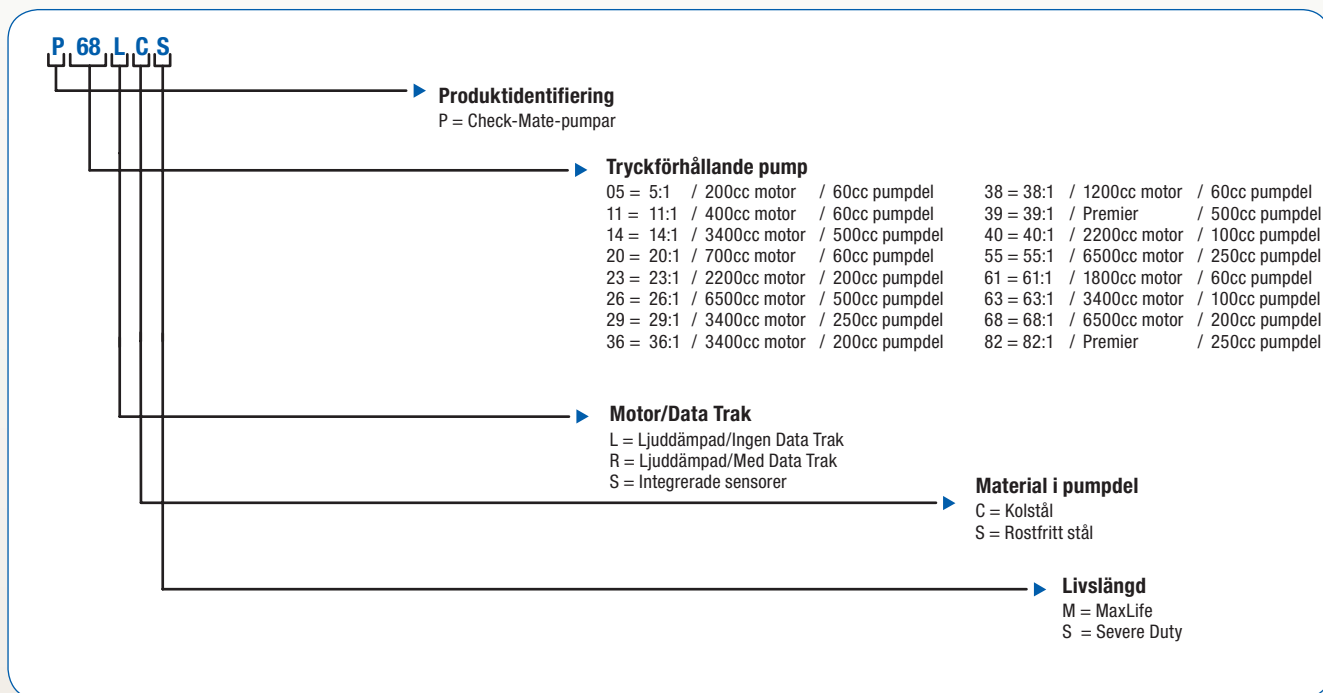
P 68 L C S

Produktidentifiering
P = Check-Mate-pumpar

Tryckförhållande pump
05 = 5:1 / 200cc motor / 60cc pumpdel
11 = 11:1 / 400cc motor / 60cc pumpdel
14 = 14:1 / 3400cc motor / 500cc pumpdel
20 = 20:1 / 700cc motor / 60cc pumpdel
23 = 23:1 / 2200cc motor / 200cc pumpdel
26 = 26:1 / 6500cc motor / 500cc pumpdel
29 = 29:1 / 3400cc motor / 250cc pumpdel
36 = 36:1 / 3400cc motor / 200cc pumpdel

38 = 38:1 / 1200cc motor / 60cc pumpdel
39 = 39:1 / Premier / 500cc pumpdel
40 = 40:1 / 2200cc motor / 100cc pumpdel
55 = 55:1 / 6500cc motor / 250cc pumpdel
61 = 61:1 / 1800cc motor / 60cc pumpdel
63 = 63:1 / 3400cc motor / 100cc pumpdel
68 = 68:1 / 6500cc motor / 200cc pumpdel
82 = 82:1 / Premier / 250cc pumpdel

Motor/Data Trak
L = Ljuddämpad/Ingen Data Trak
R = Ljuddämpad/Med Data Trak
S = Integrerade sensorer

Material i pumpdel
C = Kolstål
S = Rostfritt stål

Livslängd
M = MaxLife
S = Severe Duty